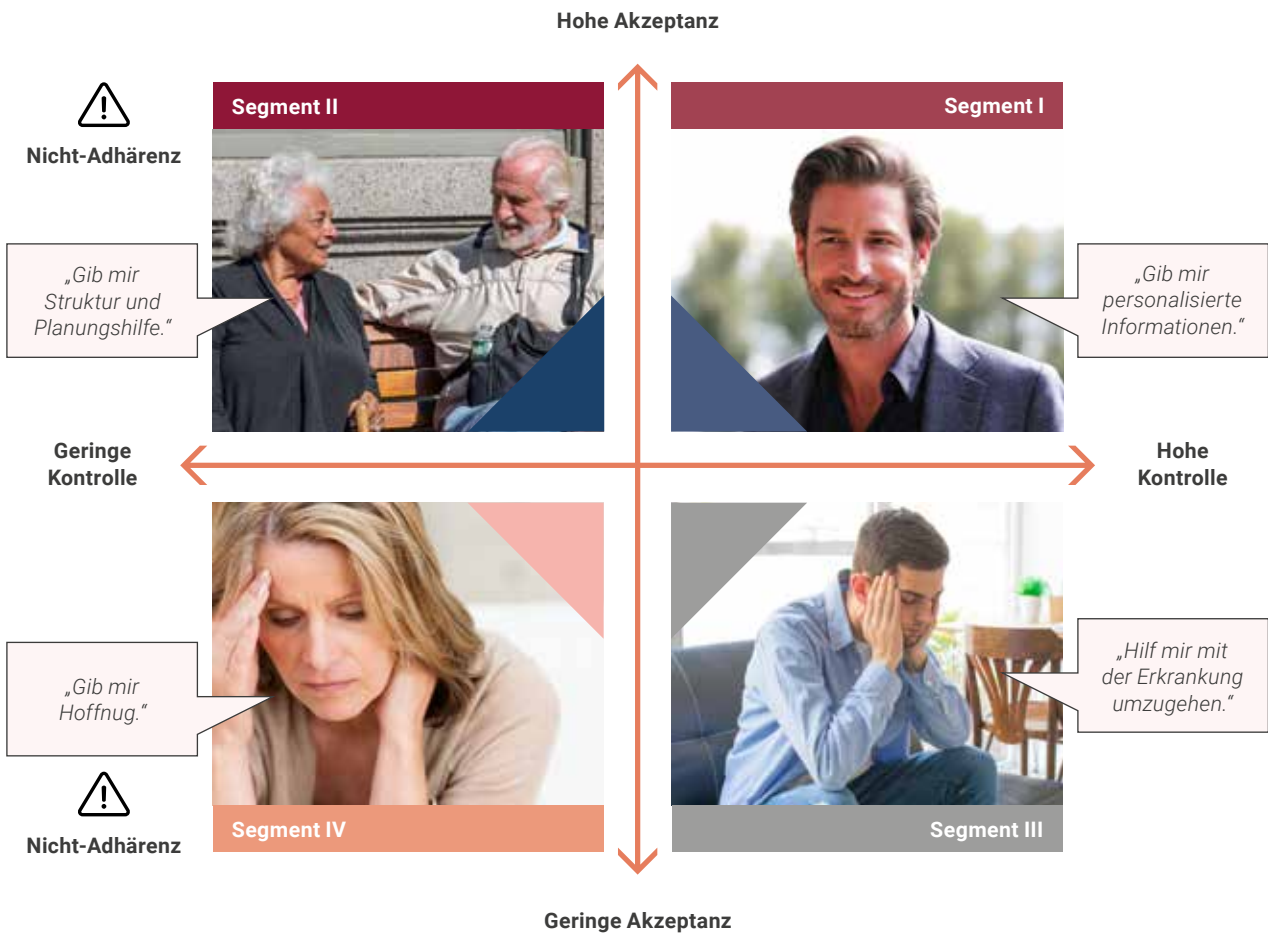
Hohe Akzeptanz

Nicht-Adhärenz

Segment II

Segment I

„Gib mir Struktur und Planungshilfe."

„Gib mir personalisierte Informationen."

Geringe Kontrolle

Hohe Kontrolle

„Gib mir Hoffnug."

„Hilf mir mit der Erkrankung umzugehen."

Nicht-Adhärenz

Segment IV

Segment III

Geringe Akzeptanz